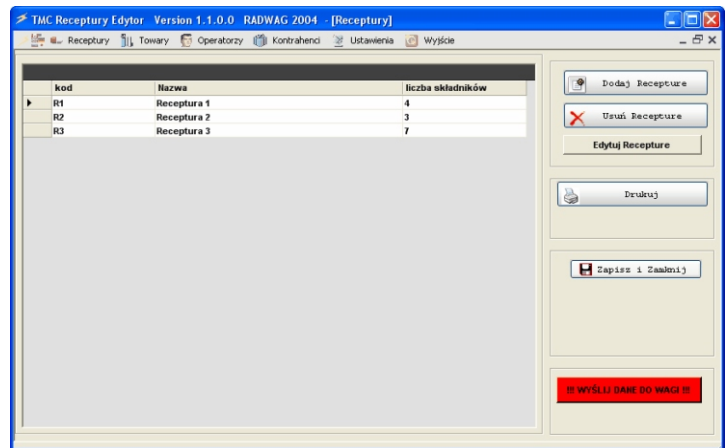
TMC Receptury Edytor Version 1.1.0.0 RADWAG 2004 - [Receptury]

Receptury Towary Operatorzy Kontrahenci Ustawienia Wyjście

| kod | Nazwa | liczba składników |
|---|---|---|
| R1 | Receptura 1 | 4 |
| R2 | Receptura 2 | 3 |
| R3 | Receptura 3 | 7 |

Dodaj Recepture

Usuń Recepture

Edytuj Recepture

Drukuj

Zapisz i Zamknij

!!! WYŚLIJ DANE DO WAGI !!!